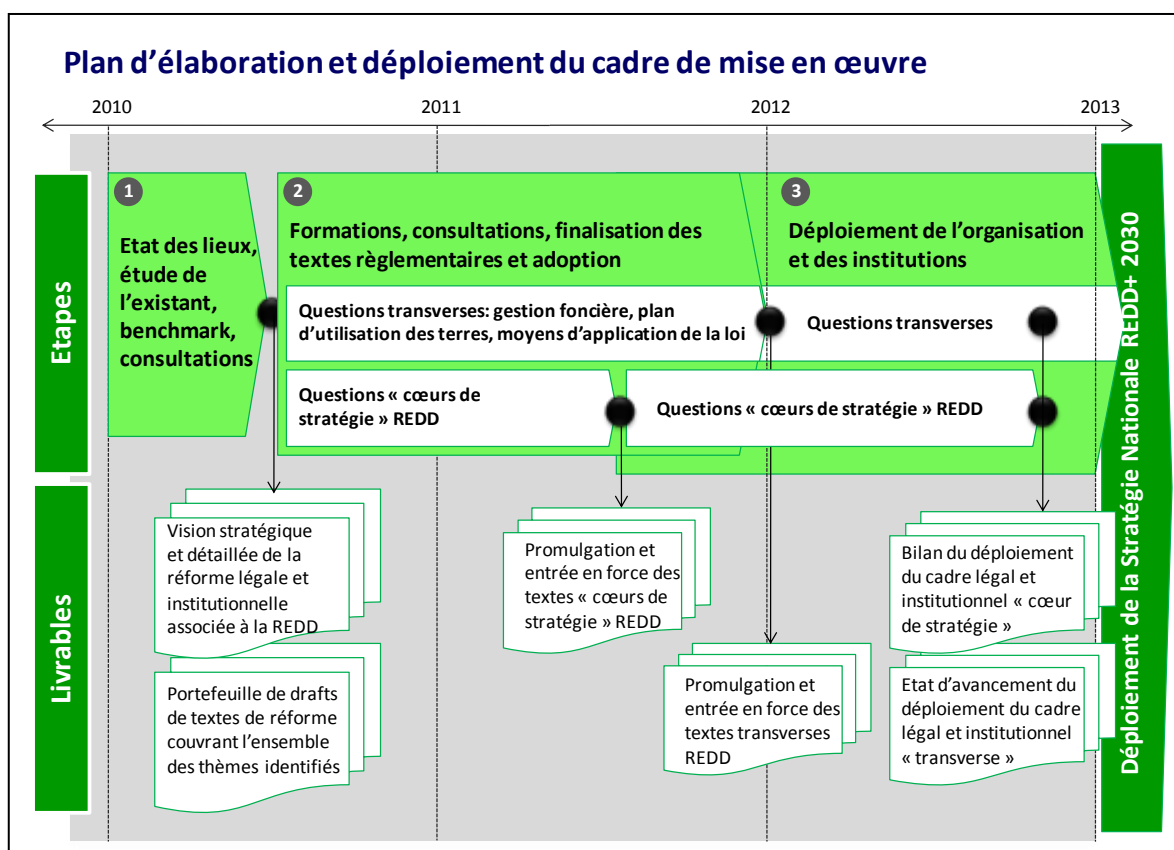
Plan d’élaboration et déploiement du cadre de mise en œuvre

2010

2011

2012

2013

Etapes

1

Etat des lieux, étude de l’existant, benchmark, consultations

2

Formations, consultations, finalisation des textes règlementaires et adoption

3

Déploiement de l’organisation et des institutions

Questions transverses: gestion foncière, plan d’utilisation des terres, moyens d’application de la loi

Questions transverses

Questions « cœurs de stratégie » REDD

Questions « cœurs de stratégie » REDD

Livrables

Vision stratégique et détaillée de la réforme légale et institutionnelle associée à la REDD

Portefeuille de drafts de textes de réforme couvrant l’ensemble des thèmes identifiés

Promulgation et entrée en force des textes « cœurs de stratégie » REDD

Promulgation et entrée en force des textes transverses REDD

Bilan du déploiement du cadre légal et institutionnel « cœur de stratégie »

Etat d’avancement du déploiement du cadre légal et institutionnel « transverse »

Déploiement de la Stratégie Nationale REDD+ 2030